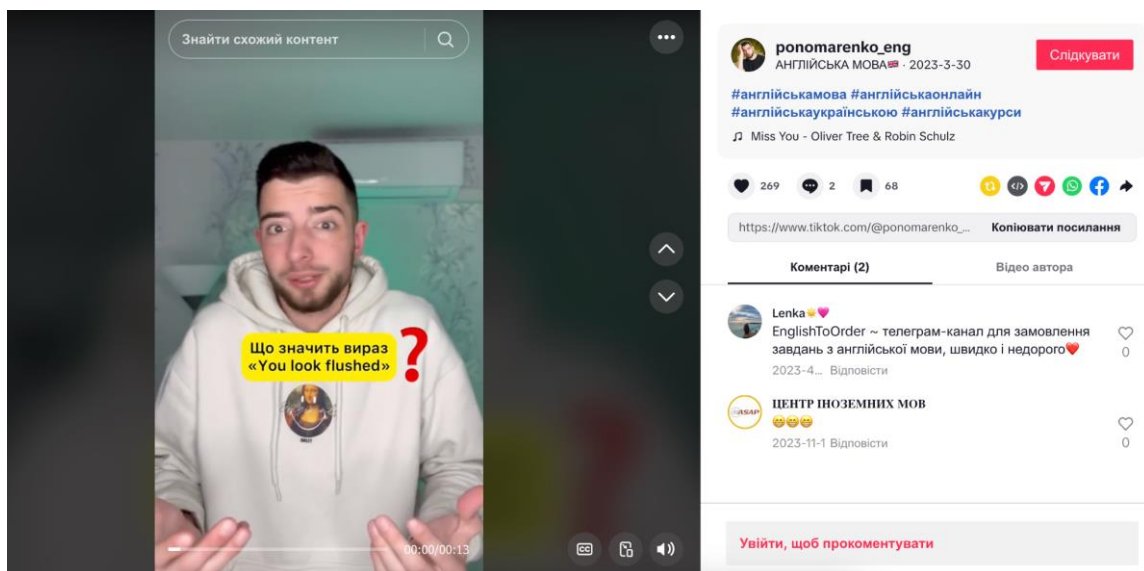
Знайти схожий контент

Що значить вираз «You look flushed» ?

00:00/00:13

ponomarenko_eng
АНГЛІЙСЬКА МОВА🇬🇧 · 2023-3-30

Слідкувати

#англійськамова #англійськаонлайн #англійськаукраїнською #англійськакурси

♫ Miss You - Oliver Tree & Robin Schulz

269 2 68

https://www.tiktok.com/@ponomarenko_...

Копіювати посилання

Коментарі (2)

Відео автора

Lenka
EnglishToOrder ~ телеграм-канал для замовлення завдань з англійської мови, швидко і недорого❤️
2023-4... Відповісти
0

ЦЕНТР ІНОЗЕМНИХ МОВ
😁😁😁
2023-11-1 Відповісти
0

Увійти, щоб прокоментувати